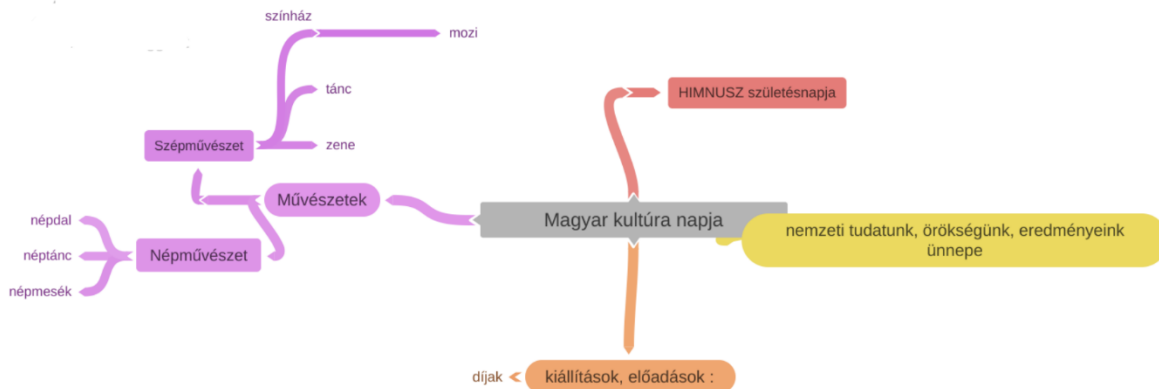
Magyar kultúra napja

HIMNUSZ születésnapja

nemzeti tudatunk, örökségünk, eredményeink ünnepe

kiállítások, előadások :

díjak

Művészetek

Szépművészet

színház

mozi

tánc

zene

Népművészet

népdal

néptánc

népmesék